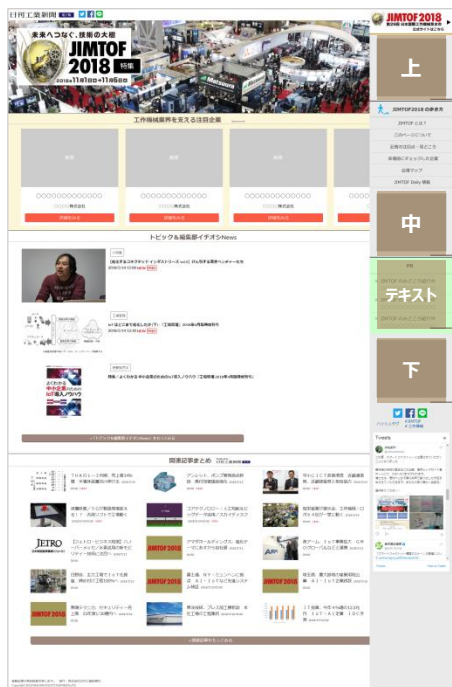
日刊工業新聞

未来へつなぐ、技術の大樹
JIMTOF 2018
特集
2018年11月1日～11月6日

JIMTOF 2018

上

JIMTOF2018の歩き方

中

テキスト

下

工作機械業界を支える注目企業

トピック＆編集部イチオシNews

JETRO

JIMTOF 2018

JIMTOF 2018

JIMTOF 2018

JIMTOF 2018

関連記事まとめ

Tweets